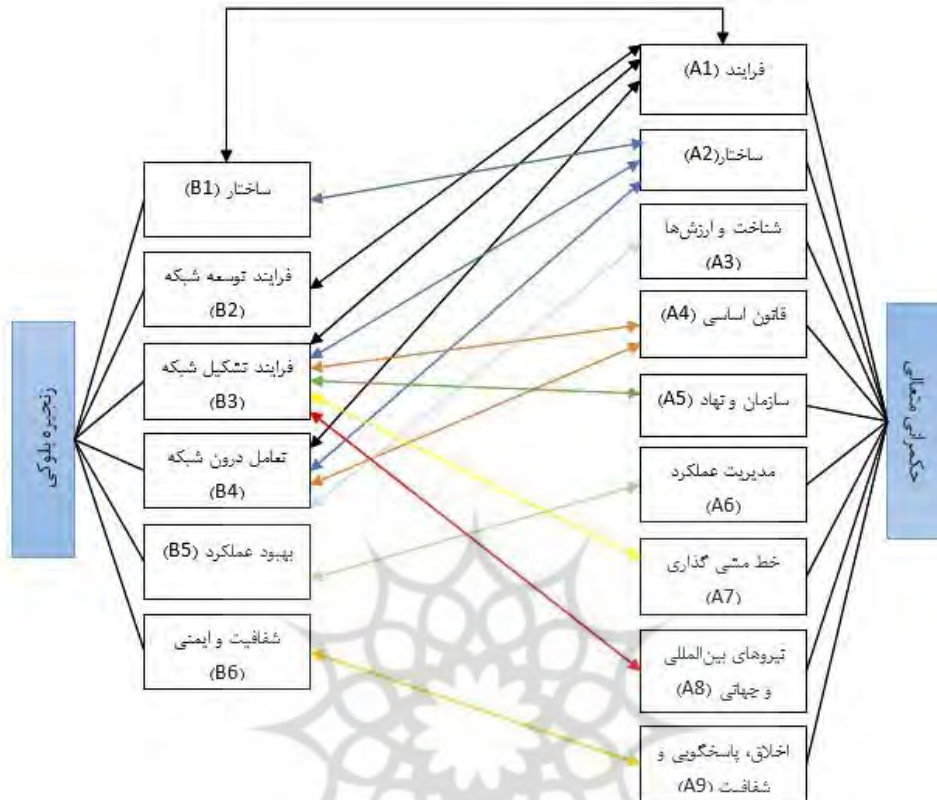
زنجیره بلوکی

ساختار (B1)

فرایند توسعه شبکه (B2)

فرایند تشکیل شبکه (B3)

تعامل درون شبکه (B4)

بهبود عملکرد (B5)

شفافیت و ایمنی (B6)

فرایند (A1)

ساختار(A2)

شناخت و ارزش‌ها (A3)

قانون اساسی (A4)

سازمان و نهاد (A5)

مدیریت عملکرد (A6)

خط مشی گذاری (A7)

نیروهای بین‌المللی و جهانی (A8)

اخلاق، پاسخگویی و شفافیت (A9)

حکمرانی متعالی